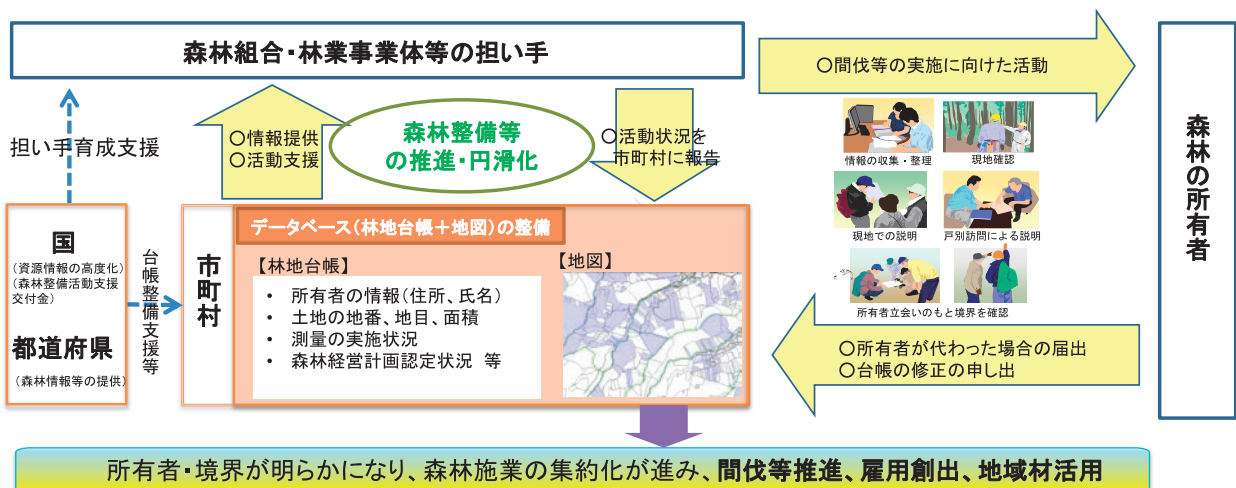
森林組合・林業事業体等の担い手

担い手育成支援

○情報提供
○活動支援

森林整備等
の推進・円滑化

○活動状況を
市町村に報告

○間伐等の実施に向けた活動

情報の収集・整理

現地確認

現地での説明

戸別訪問による説明

所有者立会いのもと境界を確認

森林の所有者

国
（資源情報の高度化）
（森林整備活動支援交付金）

都道府県
（森林情報等の提供）

台帳整備支援等

市町村

データベース（林地台帳＋地図）の整備

【林地台帳】
• 所有者の情報（住所、氏名）
• 土地の地番、地目、面積
• 測量の実施状況
• 森林経営計画認定状況 等

【地図】

○所有者が代わった場合の届出
○台帳の修正の申し出

所有者・境界が明らかになり、森林施業の集約化が進み、間伐等推進、雇用創出、地域材活用